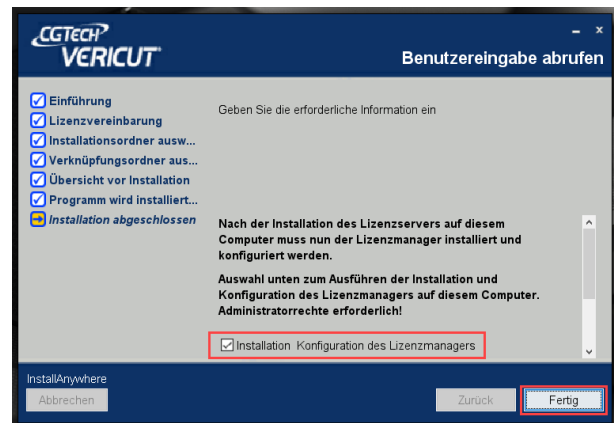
CGTECH
VERICUT

Benutzereingabe abrufen

Einführung
Lizenzvereinbarung
Installationsordner ausw...
Verknüpfungsordner aus...
Übersicht vor Installation
Programm wird installiert...
Installation abgeschlossen

Geben Sie die erforderliche Information ein

Nach der Installation des Lizenzservers auf diesem Computer muss nun der Lizenzmanager installiert und konfiguriert werden.

Auswahl unten zum Ausführen der Installation und Konfiguration des Lizenzmanagers auf diesem Computer. Administratorrechte erforderlich!

Installation Konfiguration des Lizenzmanagers

InstallAnywhere
Abbrechen

Zurück
Fertig